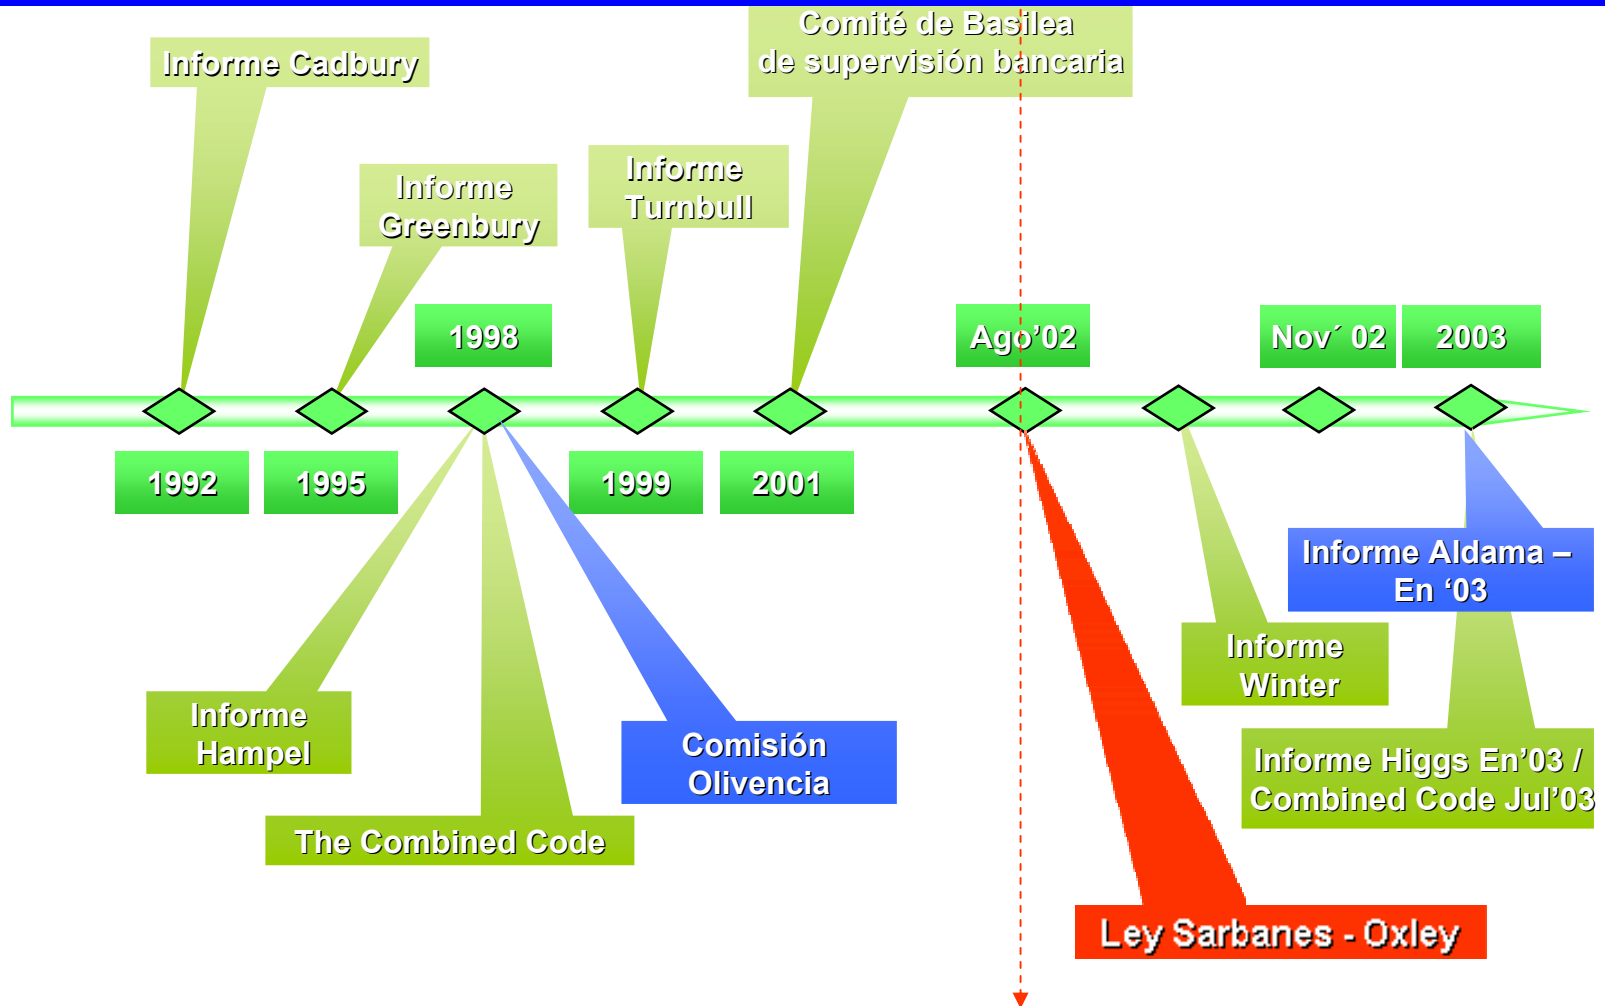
Informe Cadbury

Informe Greenbury

Informe Turnbull

Comité de Basilea de supervisión bancaria

1998

Ago'02

Nov´ 02

2003

1992

1995

1999

2001

Informe Aldama – En '03

Informe Winter

Informe Hampel

Comisión Olivencia

Informe Higgs En'03 / Combined Code Jul'03

The Combined Code

Ley Sarbanes - Oxley